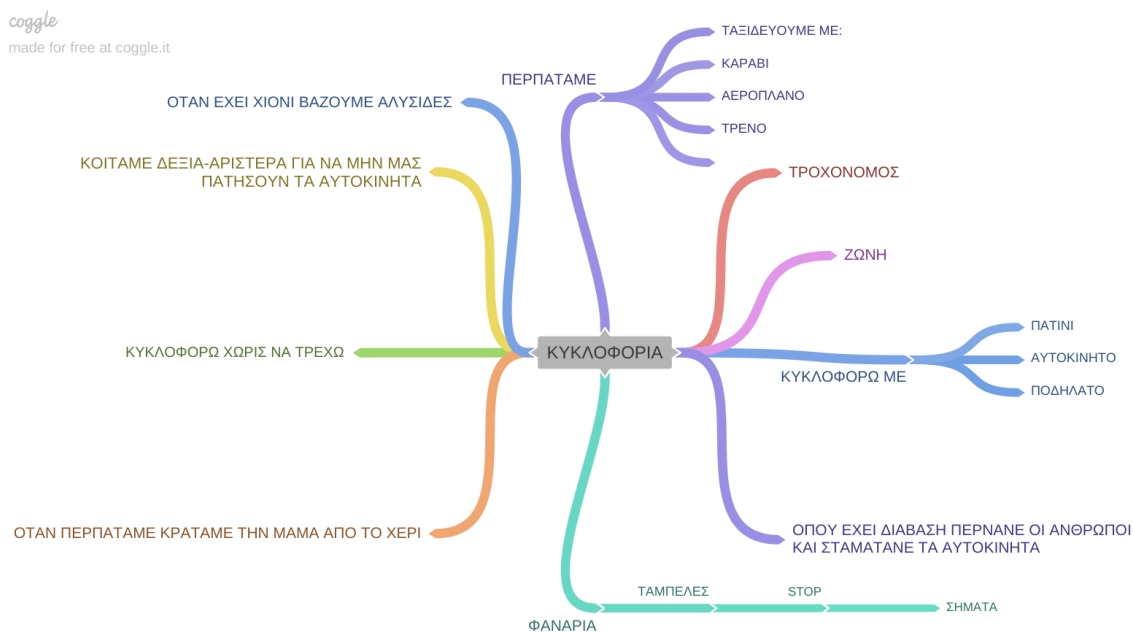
coggle
made for free at coggle.it

ΚΥΚΛΟΦΟΡΙΑ

ΠΕΡΠΑΤΑΜΕ

ΤΑΞΙΔΕΥΟΥΜΕ ΜΕ:

ΚΑΡΑΒΙ

ΑΕΡΟΠΛΑΝΟ

ΤΡΕΝΟ

ΟΤΑΝ ΕΧΕΙ ΧΙΟΝΙ ΒΑΖΟΥΜΕ ΑΛΥΣΙΔΕΣ

ΚΟΙΤΑΜΕ ΔΕΞΙΑ-ΑΡΙΣΤΕΡΑ ΓΙΑ ΝΑ ΜΗΝ ΜΑΣ ΠΑΤΗΣΟΥΝ ΤΑ ΑΥΤΟΚΙΝΗΤΑ

ΤΡΟΧΟΝΟΜΟΣ

ΖΩΝΗ

ΚΥΚΛΟΦΟΡΩ ΧΩΡΙΣ ΝΑ ΤΡΕΧΩ

ΚΥΚΛΟΦΟΡΩ ΜΕ

ΠΑΤΙΝΙ

ΑΥΤΟΚΙΝΗΤΟ

ΠΟΔΗΛΑΤΟ

ΟΤΑΝ ΠΕΡΠΑΤΑΜΕ ΚΡΑΤΑΜΕ ΤΗΝ ΜΑΜΑ ΑΠΟ ΤΟ ΧΕΡΙ

ΟΠΟΥ ΕΧΕΙ ΔΙΑΒΑΣΗ ΠΕΡΝΑΝΕ ΟΙ ΑΝΘΡΩΠΟΙ ΚΑΙ ΣΤΑΜΑΤΑΝΕ ΤΑ ΑΥΤΟΚΙΝΗΤΑ

ΤΑΜΠΕΛΕΣ

STOP

ΣΗΜΑΤΑ

ΦΑΝΑΡΙΑ